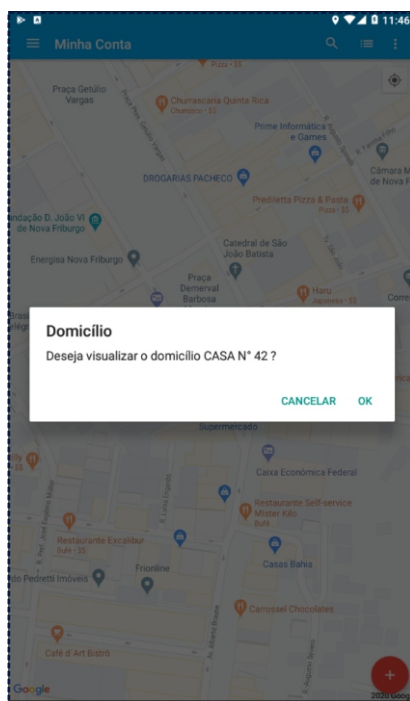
11:46

Minha Conta

Pizza · $$

Praça Getúlio Vargas

Churrascaria Quinta Rica
Churrasco · $$

Prime Informática e Games

DROGARIAS PACHECO

Câmara M de Nova F

Prediletta Pizza & Pasta
Pizza · $$

ndação D. João VI de Nova Friburgo

Catedral de São João Batista

Energisa Nova Friburgo

Praça Demerval Barbosa

Haru
Japonesa · $$

Domicílio

Deseja visualizar o domicílio CASA N° 42 ?

CANCELAR

OK

Supermercado

Caixa Econômica Federal

Restaurante Self-service Mister Kilo
Bufê

Restaurante Excalibur
Bufê · $$

Casas Bahia

Frionline

do Pedretti Imóveis

Carrossel Chocolates

Café d'Art Bistrô

Google

2020 Goog